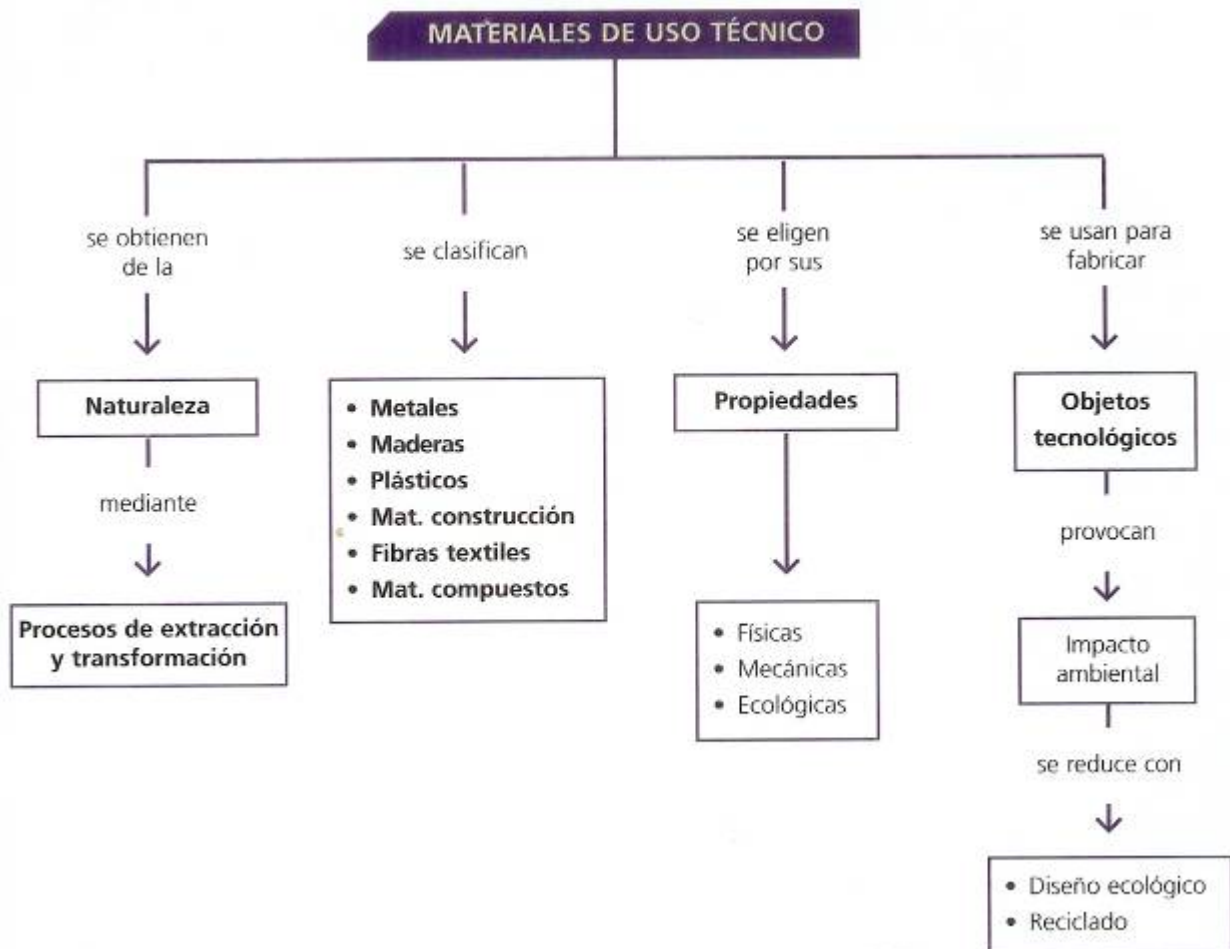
MATERIALES DE USO TÉCNICO

se obtienen de la

Naturaleza

mediante

Procesos de extracción y transformación

se clasifican

• Metales
• Maderas
• Plásticos
• Mat. construcción
• Fibras textiles
• Mat. compuestos

se eligen por sus

Propiedades

• Físicas
• Mecánicas
• Ecológicas

se usan para fabricar

Objetos tecnológicos

provocan

Impacto ambiental

se reduce con

• Diseño ecológico
• Reciclado